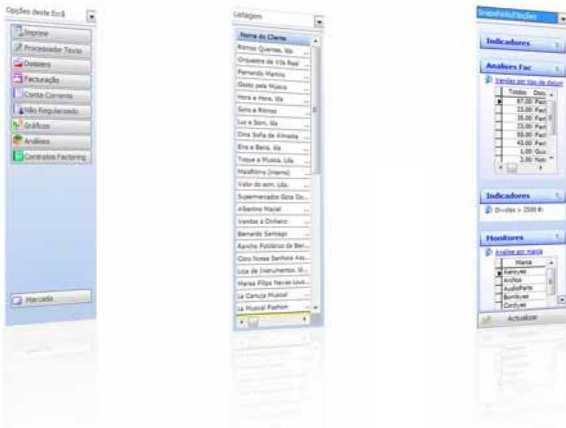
Opções deste Ecrã

Imprimir
Processador Texto
Dossiers
Facturação
Conta Corrente
Não Regularizado
Gráficos
Análises
Contratos Factoring

Marcada

Listagem

Nome do Cliente
Ritmos Quentes, lda
Orquestra de Vila Real
Fernando Martins
Gosto pela Música
Hora a Hora, lda
Sons e Ritmos
Luz e Som, lda
Dina Sofia de Almeida
Eira e Beira, lda
Toque a Música, Lda
Malaflórina (interno)
Valor do som, Lda.
Supermercados Gota Do...
Albertino Maciel
Vendas a Dinheiro
Bernardo Santiago
Rancho Folclórico de Ben...
Coro Nossa Senhora Ass...
Loja de Instrumentos, Si...
Marisa Filipa Neves Lous...
La Canção Musical
La Musical Fashion

Grupo/Folha/Opções

Indicadores

Análises Fac
Vendas por tipo de docum
Totais Doc
97,00 Parc
23,00 Parc
39,00 Parc
23,00 Parc
50,00 Parc
43,00 Parc
1,00 Guia
2,00 Nota

Indicadores
Dívidas > 2500 €

Monitores
Análise por marca
Marca
Kenyuei
Anfios
AudioParts
Bomblues
Confyuei

Actualizar